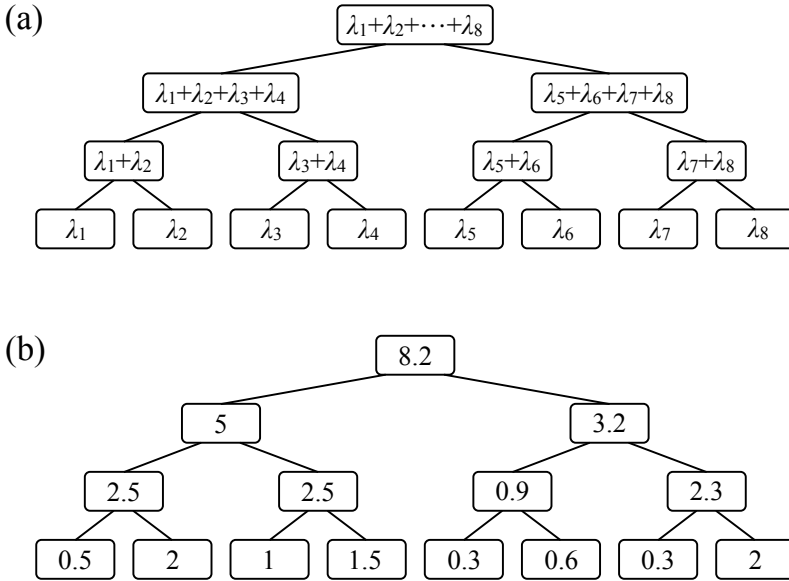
(a)

$\lambda_1+\lambda_2+\cdots+\lambda_8$

$\lambda_1+\lambda_2+\lambda_3+\lambda_4$

$\lambda_5+\lambda_6+\lambda_7+\lambda_8$

$\lambda_1+\lambda_2$

$\lambda_3+\lambda_4$

$\lambda_5+\lambda_6$

$\lambda_7+\lambda_8$

$\lambda_1$ $\lambda_2$ $\lambda_3$ $\lambda_4$ $\lambda_5$ $\lambda_6$ $\lambda_7$ $\lambda_8$

(b)

8.2

5

3.2

2.5

2.5

0.9

2.3

0.5 2 1 1.5 0.3 0.6 0.3 2